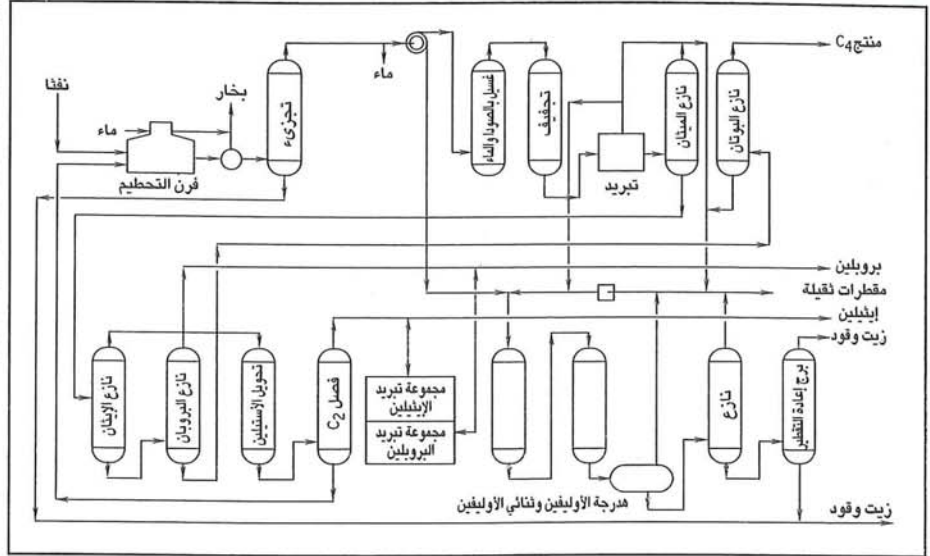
نفثا
ماء
بخار
فرن التحطيم
تجزيء
ماء
غسيل بالصودا والماء
تجفيف
تبريد
نازع الميثان
نازع البوتان
منتج $C_4$
بروبلين
مقطرات ثقيلة
إيثيلين
زيت وقود
نازع الإيثان
نازع البروبان
تحويل الاستيلين
فصل $C_2$
مجموعة تبريد الإيثيلين
مجموعة تبريد البروبلين
نازع
برج إعادة التقطير
هدرجة الأوليفين وثنائي الأوليفين
زيت وقود